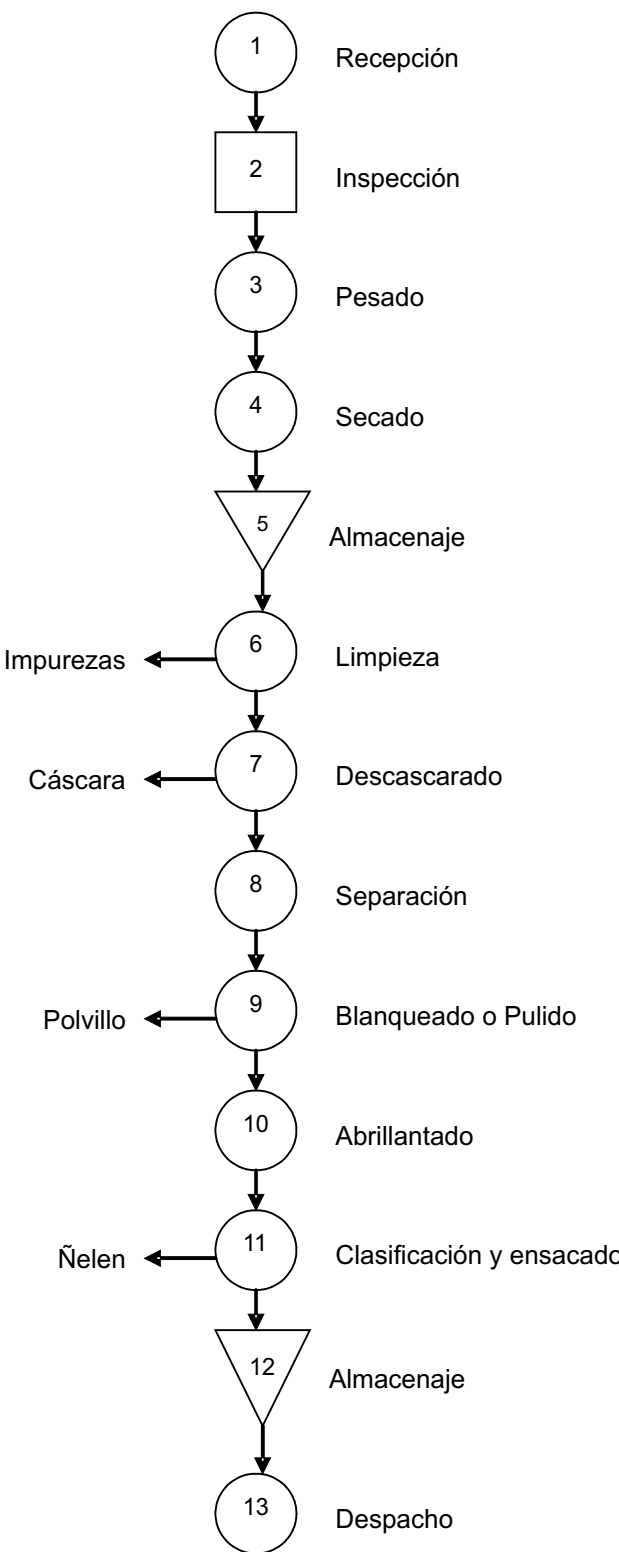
1 Recepción

2 Inspección

3 Pesado

4 Secado

5 Almacenaje

Impurezas 6 Limpieza

Cáscara 7 Descascarado

8 Separación

Polvillo 9 Blanqueado o Pulido

10 Abrillantado

Ñelen 11 Clasificación y ensacado

12 Almacenaje

13 Despacho